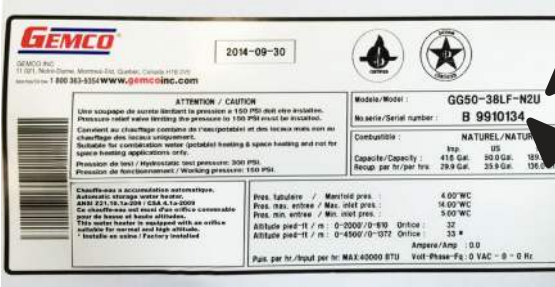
GEMCO

GEMCO INC
11 021, Notre-Dame, Montréal-Est, Québec, Canada H1B 2V6
Sans frais/Toll free 1 800 363-6354 www.gemcoinc.com

2014-09-30

ATTENTION / CAUTION
Une soupape de sureté limitant la pression à 150 PSI doit être installée.
Pressure relief valve limiting the pressure to 150 PSI must be installed.
Convient au chauffage combiné de l'eau(potable) et des locaux mais non au chauffage des locaux uniquement.
Suitable for combination water (potable) heating & space heating and not for space heating applications only.
Pression de test / Hydrostatic test pressure: 300 PSI.
Pression de fonctionnement / Working pressure: 150 PSI.

Modèle/Model : GG50-38LF-N2U
No.série/Serial number : B 9910134

Combustible : NATUREL/NATUR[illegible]
Imp. US
Capacité/Capacity : 41.6 Gal. 50.0 Gal. 189.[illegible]
Récup. par hr/per hrs 29.9 Gal. 35.9 Gal. 136.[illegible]

Chauffe-eau à accumulation automatique.
Automatic storage water heater.
ANSI Z21.10.1a-2009 / CSA 4.1a-2009
Ce chauffe-eau est muni d'un orifice convenable pour de basse et haute altitudes.
This water heater is equipped with an orifice suitable for normal and high altitude.
* Installé en usine / Factory installed

Pres. tubulaire / Manifold pres. : 4.00"WC
Pres. max. entrée / Max. inlet pres. : 14.00"WC
Pres. min. entrée / Min. inlet pres. : 5.00"WC
Altitude pied-ft / m : 0-2000'/0-610 Orifice : 32
Altitude pied-ft / m : 0-4500'/0-1372 Orifice : 33 *
Ampère/Amp : 0.0
Puis. par hr./Input per hr. MAX:40000 BTU Volt-Phase-Fq : 0 VAC - 0 - 0 Hz